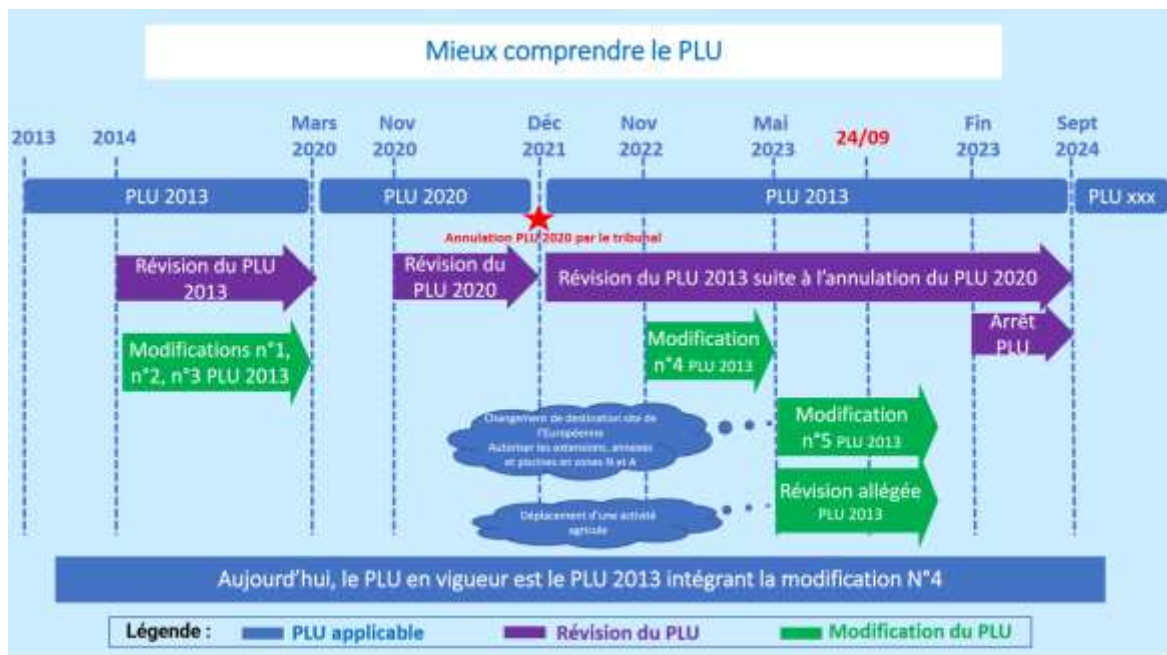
Mieux comprendre le PLU

2013

2014

Mars 2020

Nov 2020

Déc 2021

Nov 2022

Mai 2023

24/09

Fin 2023

Sept 2024

PLU 2013

PLU 2020

PLU 2013

PLU xxx

Annulation PLU 2020 par le tribunal

Révision du PLU 2013

Révision du PLU 2020

Révision du PLU 2013 suite à l'annulation du PLU 2020

Modifications n°1, n°2, n°3 PLU 2013

Modification n°4 PLU 2013

Arrêt PLU

Changement de destination site de l'Européenne
Autoriser les extensions, annexes et piscines en zones N et A

Modification n°5 PLU 2013

Déplacement d'une activité agricole

Révision allégée PLU 2013

Aujourd'hui, le PLU en vigueur est le PLU 2013 intégrant la modification N°4

Légende : PLU applicable Révision du PLU Modification du PLU